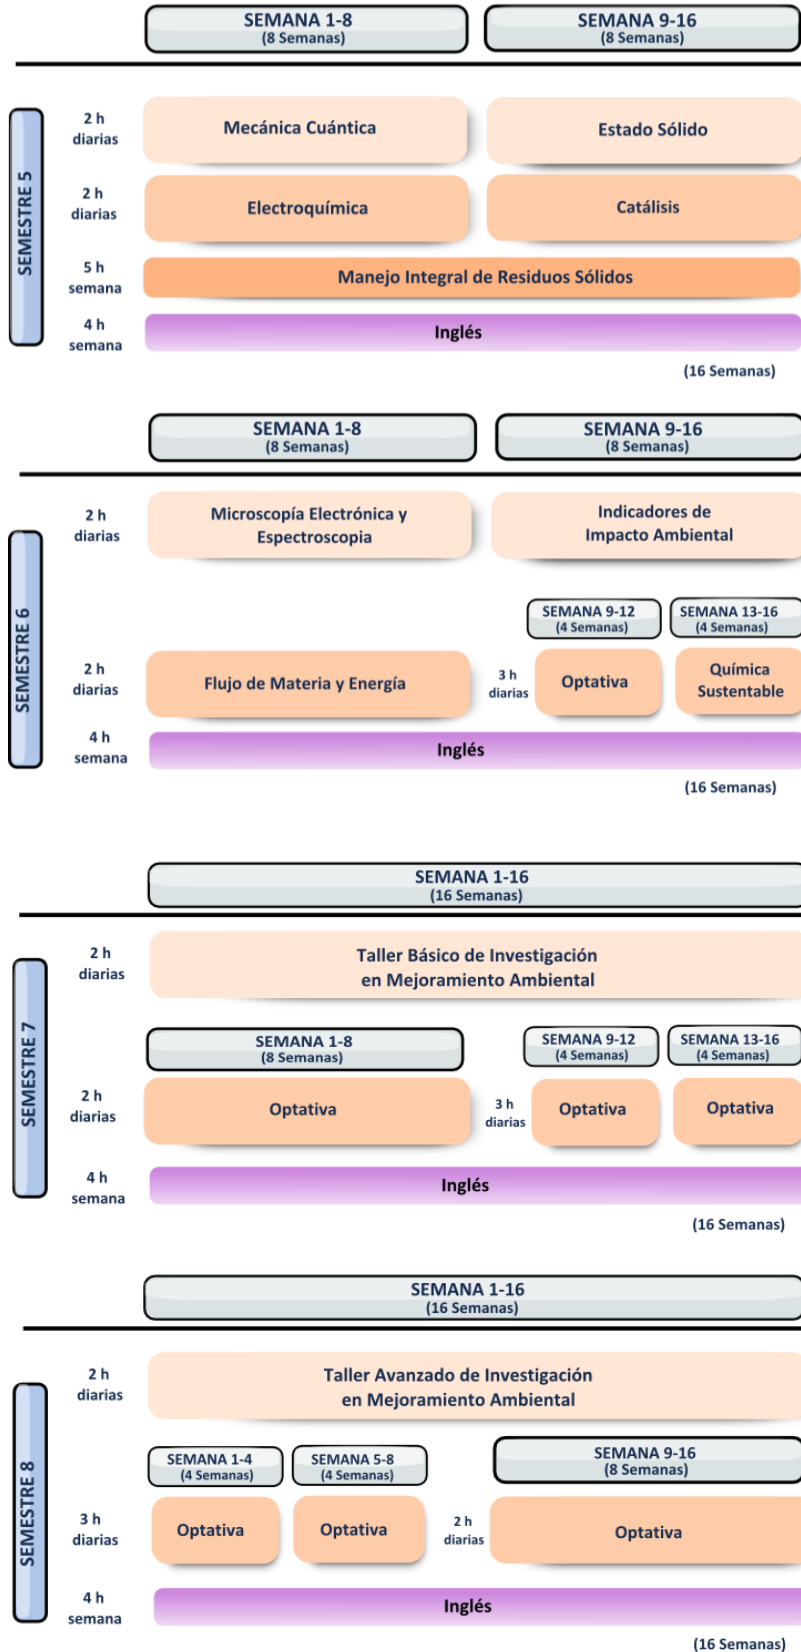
SEMANA 1-8
(8 Semanas)

SEMANA 9-16
(8 Semanas)

SEMESTRE 5

2 h
diarias

Mecánica Cuántica

Estado Sólido

2 h
diarias

Electroquímica

Catálisis

5 h
semana

Manejo Integral de Residuos Sólidos

4 h
semana

Inglés

(16 Semanas)

SEMANA 1-8
(8 Semanas)

SEMANA 9-16
(8 Semanas)

SEMESTRE 6

2 h
diarias

Microscopía Electrónica y Espectroscopia

Indicadores de Impacto Ambiental

SEMANA 9-12
(4 Semanas)

SEMANA 13-16
(4 Semanas)

2 h
diarias

Flujo de Materia y Energía

3 h
diarias

Optativa

Química Sustentable

4 h
semana

Inglés

(16 Semanas)

SEMANA 1-16
(16 Semanas)

SEMESTRE 7

2 h
diarias

Taller Básico de Investigación en Mejoramiento Ambiental

SEMANA 1-8
(8 Semanas)

SEMANA 9-12
(4 Semanas)

SEMANA 13-16
(4 Semanas)

2 h
diarias

Optativa

3 h
diarias

Optativa

Optativa

4 h
semana

Inglés

(16 Semanas)

SEMANA 1-16
(16 Semanas)

SEMESTRE 8

2 h
diarias

Taller Avanzado de Investigación en Mejoramiento Ambiental

SEMANA 1-4
(4 Semanas)

SEMANA 5-8
(4 Semanas)

SEMANA 9-16
(8 Semanas)

3 h
diarias

Optativa

Optativa

2 h
diarias

Optativa

4 h
semana

Inglés

(16 Semanas)